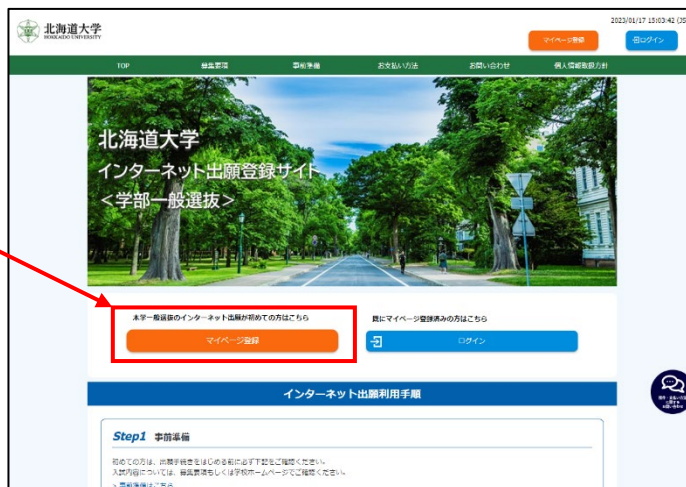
北海道大学
HOKKAIDO UNIVERSITY

2023/01/17 15:03:42 (JS

マイページ登録

ログイン

TOP

募集要項

事前準備

お支払い方法

お問い合わせ

個人情報取扱方針

北海道大学
インターネット出願登録サイト
＜学部一般選抜＞

本学一般選抜のインターネット出願が初めての方はこちら

マイページ登録

既にマイページ登録済みの方はこちら

ログイン

インターネット出願利用手順

Step1 事前準備

初めての方は、出願手続きをはじめる前に必ず下記をご確認ください。
入試内容については、募集要項もしくは学校ホームページでご確認ください。
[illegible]